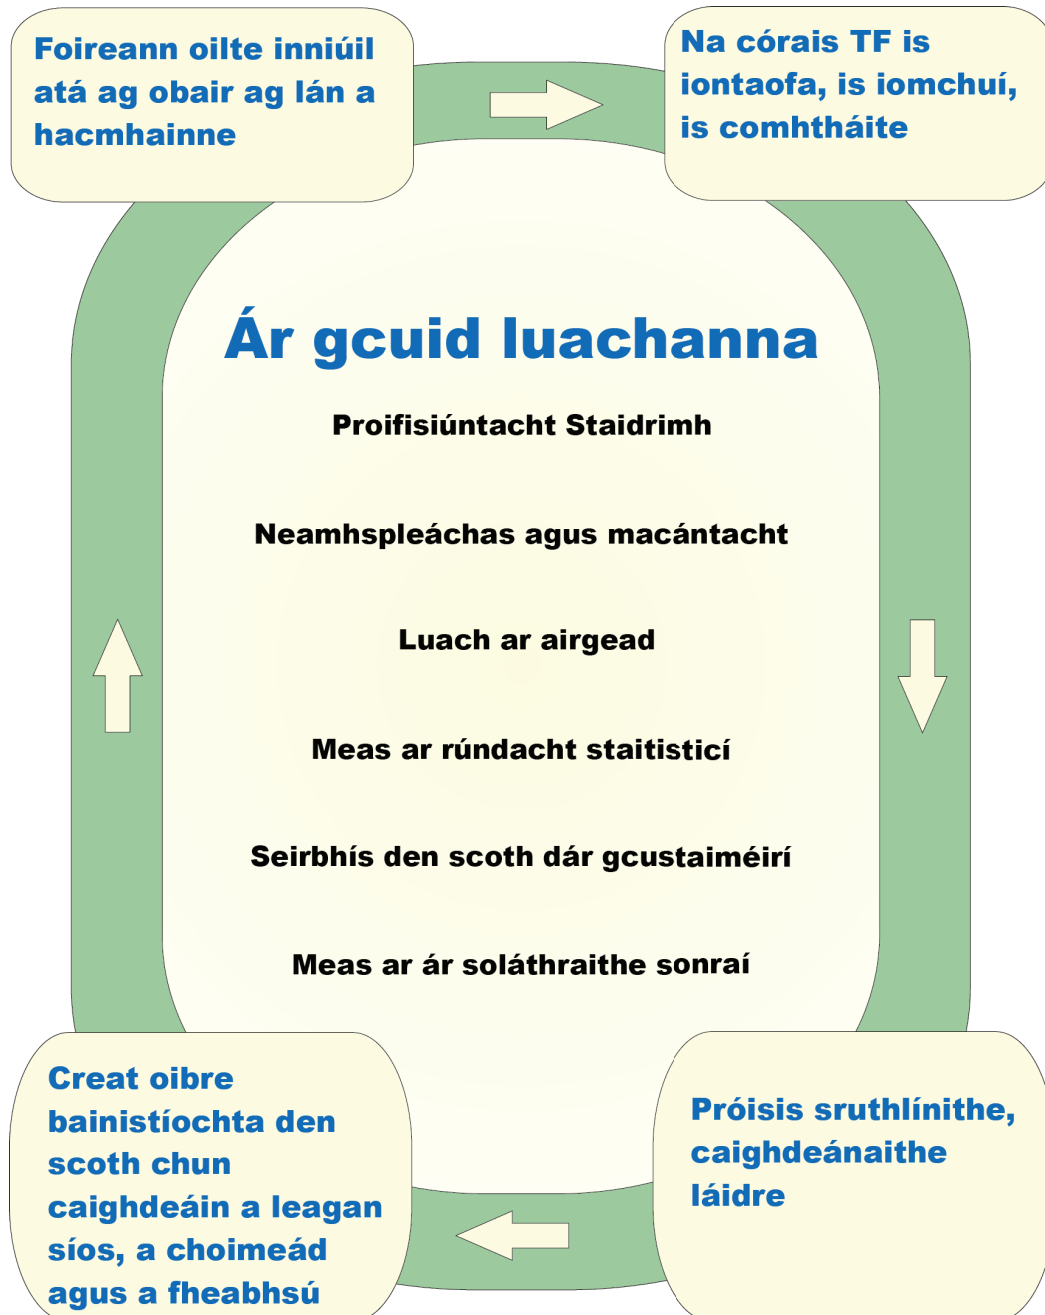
Foireann oilte inniúil atá ag obair ag lán a hacmhainne

Na córais TF is iontaofa, is iomchuí, is comhtháite

Ár gcuid luachanna

Proifisiúntacht Staidrimh

Neamhspleáchas agus macántacht

Luach ar airgead

Meas ar rúndacht staitisticí

Seirbhís den scoth dár gcustaiméirí

Meas ar ár soláthraithe sonraí

Próisis sruthlínithe, caighdeánaithe láidre

Creat oibre bainistíochta den scoth chun caighdeáin a leagan síos, a choimeád agus a fheabhsú